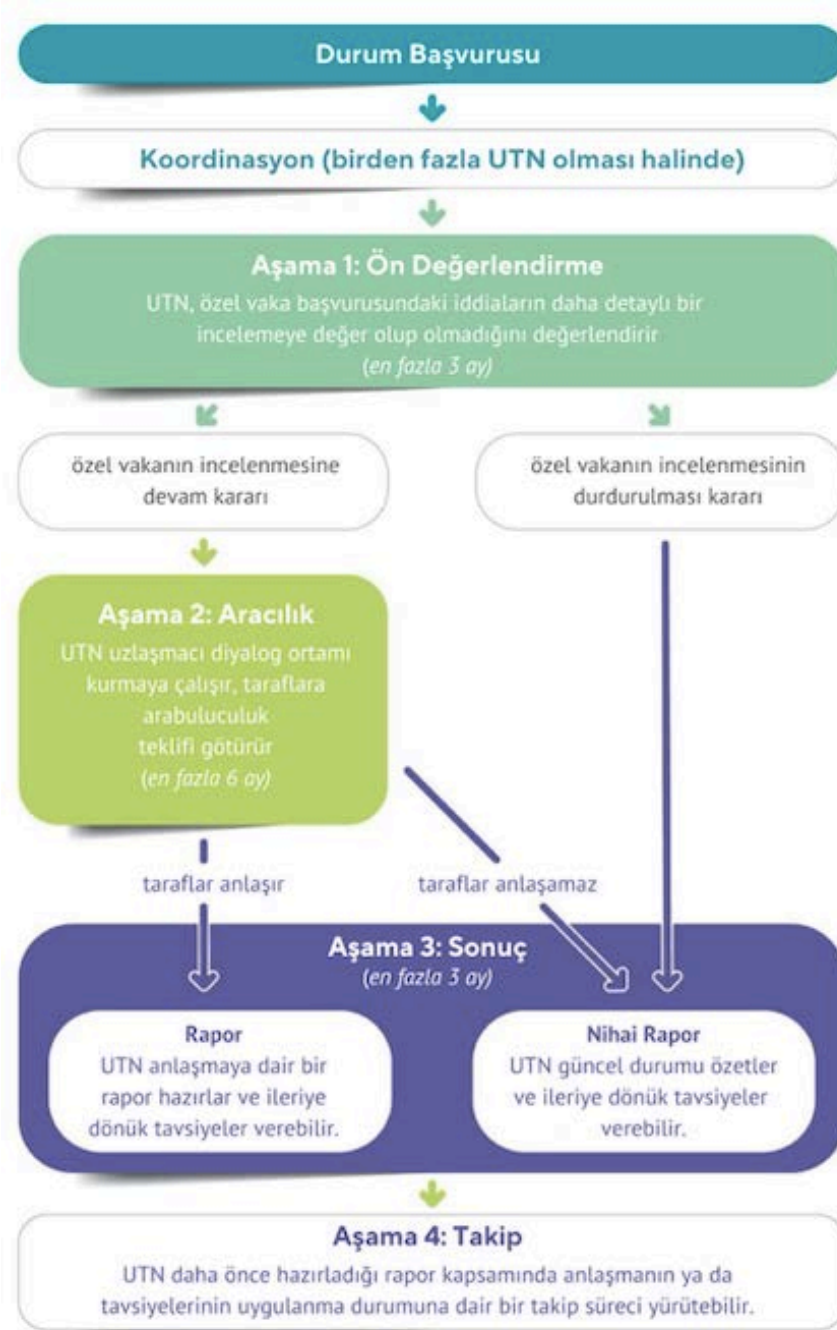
Durum Başvurusu

Koordinasyon (birden fazla UTN olması halinde)

Aşama 1: Ön Değerlendirme
UTN, özel vaka başvurusundaki iddiaların daha detaylı bir incelemeye değer olup olmadığını değerlendirir
(en fazla 3 ay)

özel vakanın incelenmesine devam kararı

özel vakanın incelenmesinin durdurulması kararı

Aşama 2: Aracılık
UTN uzlaşmacı diyalog ortamı kurmaya çalışır, taraflara arabuluculuk teklifi götürür
(en fazla 6 ay)

taraflar anlaşır

taraflar anlaşamaz

Aşama 3: Sonuç
(en fazla 3 ay)

Rapor
UTN anlaşmaya dair bir rapor hazırlar ve ileriye dönük tavsiyeler verebilir.

Nihai Rapor
UTN güncel durumu özetler ve ileriye dönük tavsiyeler verebilir.

Aşama 4: Takip
UTN daha önce hazırladığı rapor kapsamında anlaşmanın ya da tavsiyelerinin uygulanma durumuna dair bir takip süreci yürütebilir.